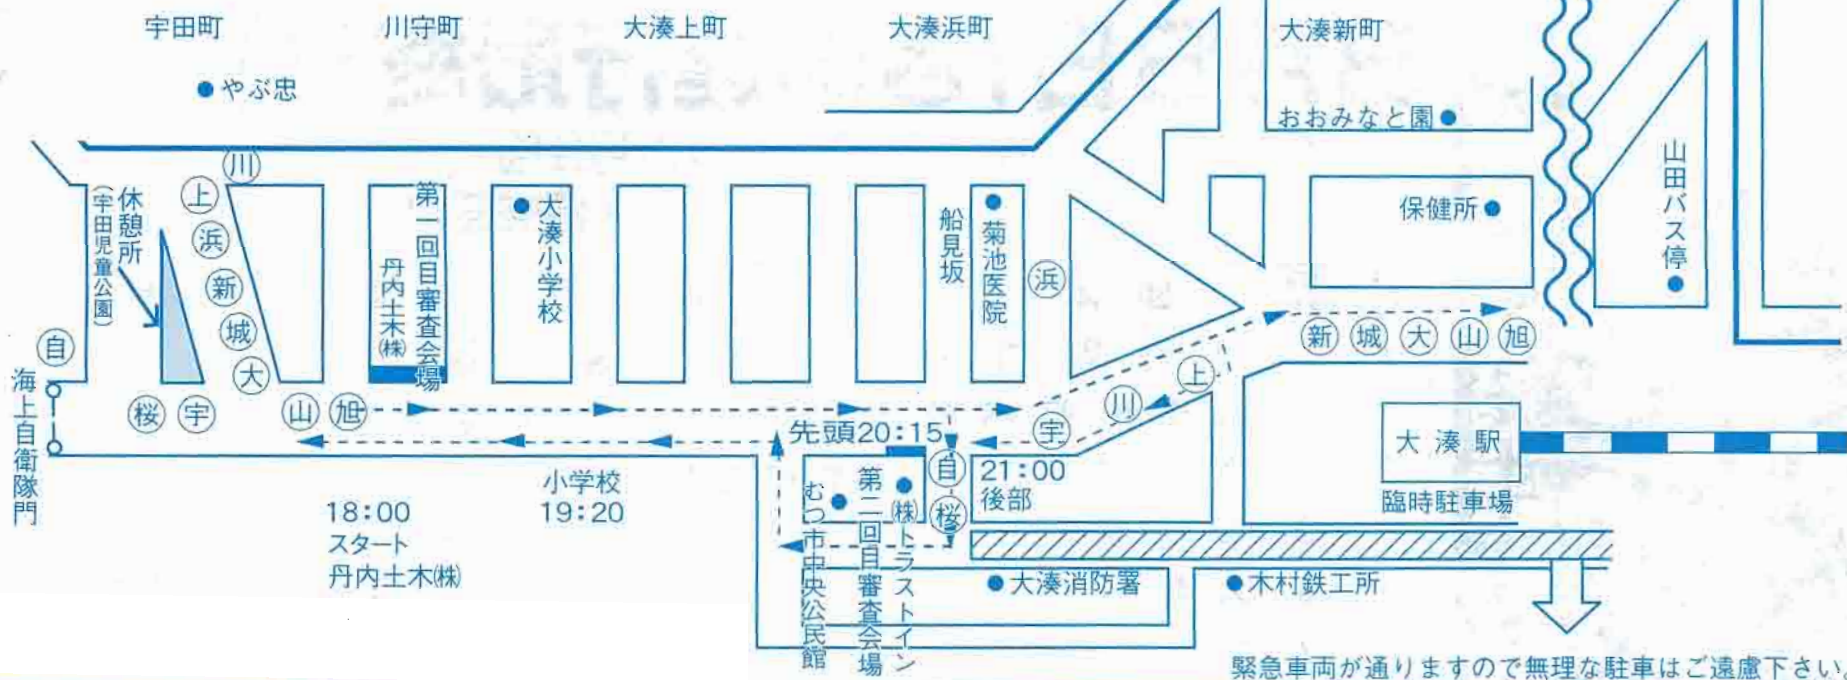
宇田町
川守町
大湊上町
大湊浜町
大湊新町

やぶ忠
おおみなと園
保健所
山田バス停

休憩所
(宇田児童公園)

第一回目審査会場
丹内土木㈱
大湊小学校
船見坂
菊池医院

川 上 浜 新 城 大 桜 宇 山 旭 自 浜
新 城 大 山 旭
上 川 宇 自 桜

海上自衛隊門

大湊駅
臨時駐車場

先頭20:15
21:00
後部

18:00
スタート
丹内土木㈱

小学校
19:20

むつ市中央公民館
第二回目審査会場
㈱トラストイン

大湊消防署
木村鉄工所

緊急車両が通りますので無理な駐車はご遠慮下さい。